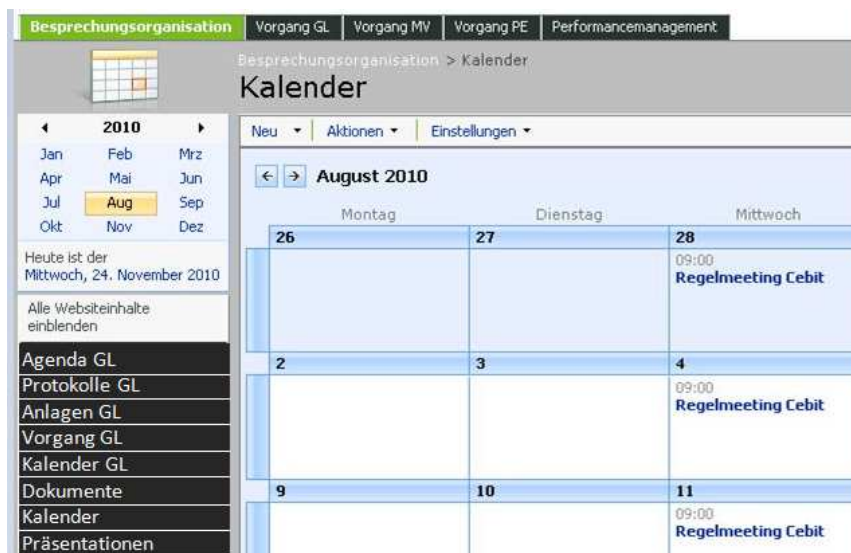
Besprechungsorganisation | Vorgang GL | Vorgang MV | Vorgang PE | Performancemanagement

Besprechungsorganisation > Kalender
Kalender

2010
Jan Feb Mrz
Apr Mai Jun
Jul Aug Sep
Okt Nov Dez

Heute ist der Mittwoch, 24. November 2010

Alle Websiteinhalte einblenden

Agenda GL
Protokolle GL
Anlagen GL
Vorgang GL
Kalender GL
Dokumente
Kalender
Präsentationen

Neu ▾ | Aktionen ▾ | Einstellungen ▾

August 2010

| Montag | Dienstag | Mittwoch |
|---|---|---|
| 26 | 27 | 28 09:00 Regelmeeting Cebit |
| 2 | 3 | 4 09:00 Regelmeeting Cebit |
| 9 | 10 | 11 09:00 Regelmeeting Cebit |